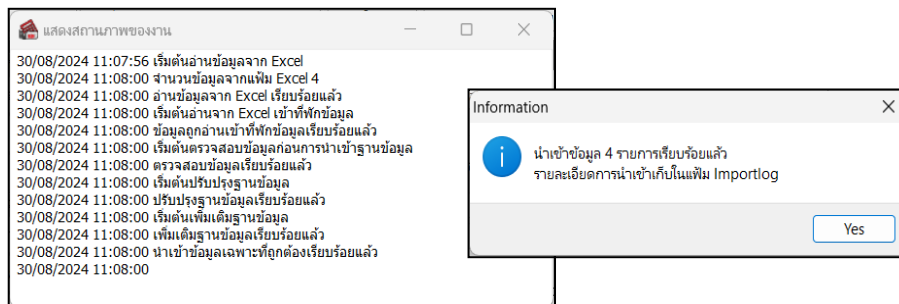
แสดงสถานภาพของงาน

30/08/2024 11:07:56 เริ่มต้นอ่านข้อมูลจาก Excel
30/08/2024 11:08:00 จำนวนข้อมูลจากแฟ้ม Excel 4
30/08/2024 11:08:00 อ่านข้อมูลจาก Excel เรียบร้อยแล้ว
30/08/2024 11:08:00 เริ่มต้นอ่านจาก Excel เข้าที่พักข้อมูล
30/08/2024 11:08:00 ข้อมูลถูกอ่านเข้าที่พักข้อมูลเรียบร้อยแล้ว
30/08/2024 11:08:00 เริ่มต้นตรวจสอบข้อมูลก่อนการนำเข้าฐานข้อมูล
30/08/2024 11:08:00 ตรวจสอบข้อมูลเรียบร้อยแล้ว
30/08/2024 11:08:00 เริ่มต้นปรับปรุงฐานข้อมูล
30/08/2024 11:08:00 ปรับปรุงฐานข้อมูลเรียบร้อยแล้ว
30/08/2024 11:08:00 เริ่มต้นเพิ่มเติมฐานข้อมูล
30/08/2024 11:08:00 เพิ่มเติมฐานข้อมูลเรียบร้อยแล้ว
30/08/2024 11:08:00 นำเข้าข้อมูลเฉพาะที่ถูกต้องเรียบร้อยแล้ว
30/08/2024 11:08:00

Information

นำเข้าข้อมูล 4 รายการเรียบร้อยแล้ว
รายละเอียดการนำเข้าเก็บในแฟ้ม Importlog

Yes